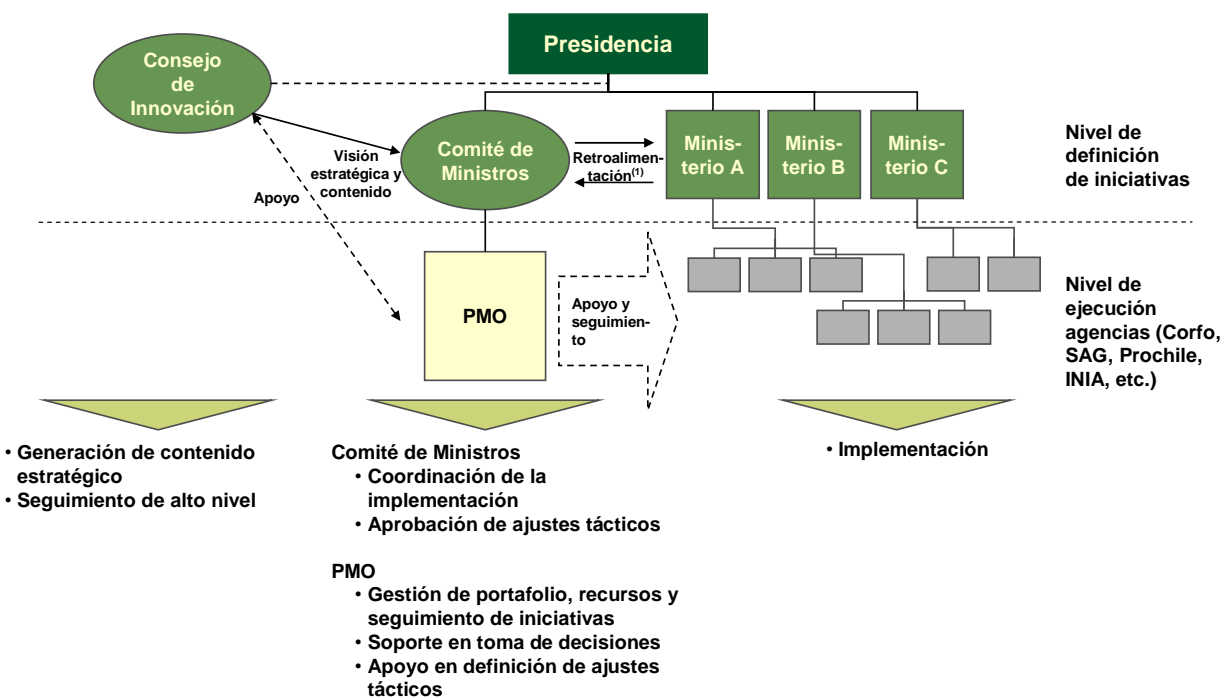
Presidencia

Consejo de Innovación

Comité de Ministros

Visión estratégica y contenido

Apoyo

Retroalimentación$^{(1)}$

Ministerio A

Ministerio B

Ministerio C

Nivel de definición de iniciativas

PMO

Apoyo y seguimiento

Nivel de ejecución agencias (Corfo, SAG, Prochile, INIA, etc.)

• Generación de contenido estratégico
• Seguimiento de alto nivel

Comité de Ministros
• Coordinación de la implementación
• Aprobación de ajustes tácticos

PMO
• Gestión de portafolio, recursos y seguimiento de iniciativas
• Soporte en toma de decisiones
• Apoyo en definición de ajustes tácticos

• Implementación